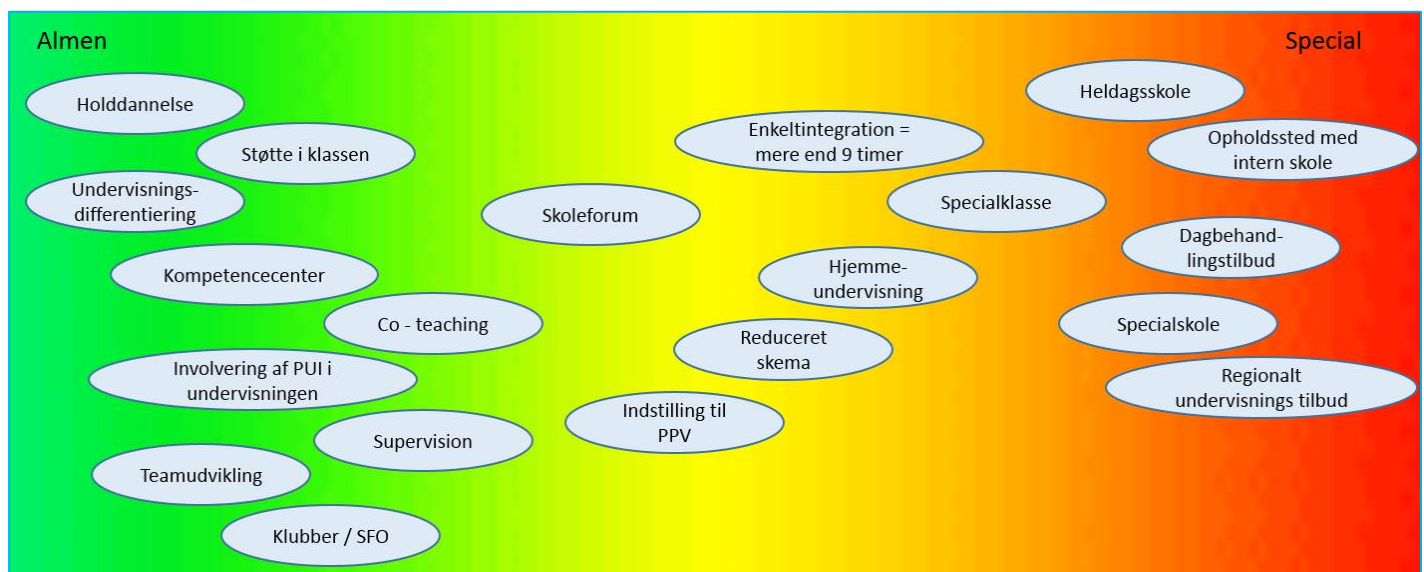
Almen

Special

Holddannelse

Støtte i klassen

Undervisnings-differentiering

Kompetencecenter

Co - teaching

Involvering af PUI i undervisningen

Supervision

Teamudvikling

Klubber / SFO

Skoleforum

Enkeltintegration = mere end 9 timer

Specialklasse

Hjemme-undervisning

Reduceret skema

Indstilling til PPV

Heldagsskole

Opholdssted med intern skole

Dagbehand-lingstilbud

Specialskole

Regionalt undervisnings tilbud